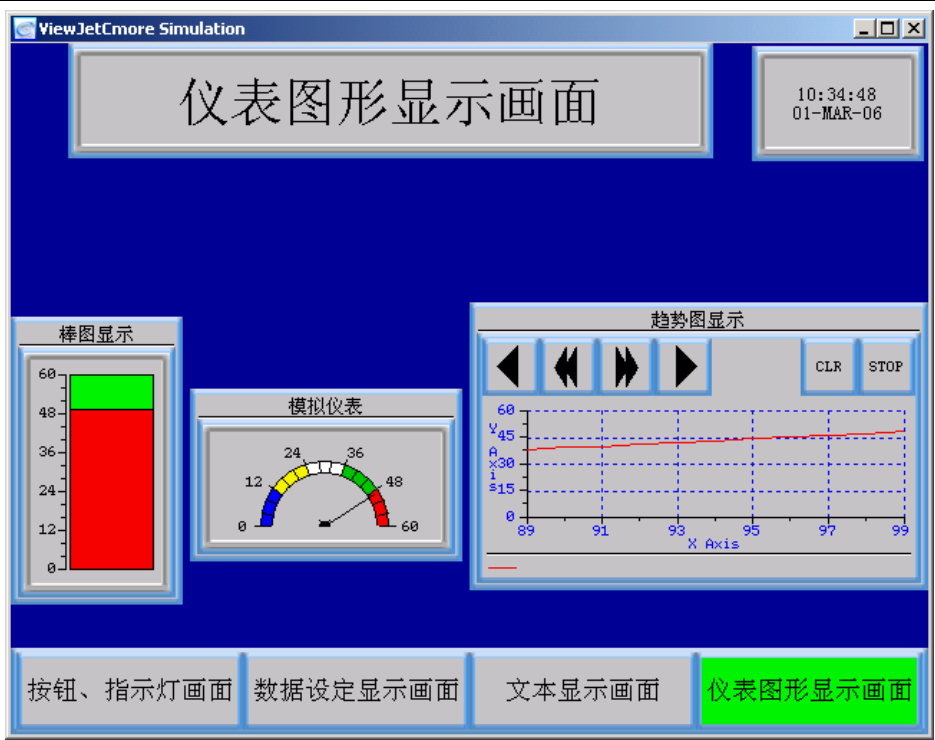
ViewJetCmore Simulation

仪表图形显示画面

10:34:48
01-MAR-06

棒图显示

60
48
36
24
12
0

模拟仪表

0
12
24
36
48
60

趋势图显示

CLR
STOP

60
Y
45
A
x 30
i
s 15
0
89
91
93
95
97
99
X Axis

按钮、指示灯画面
数据设定显示画面
文本显示画面
仪表图形显示画面